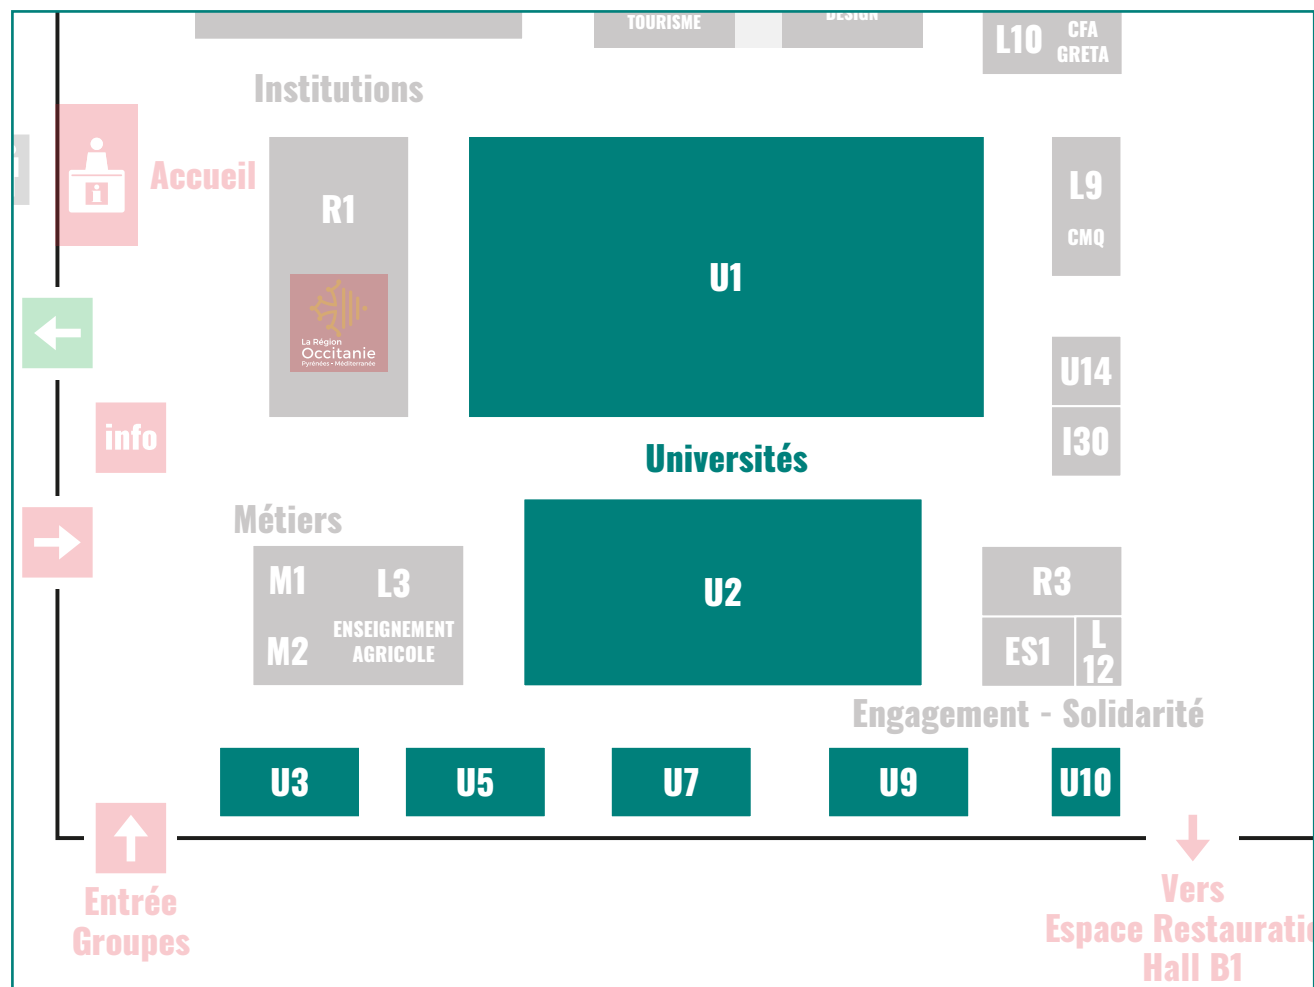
TOURISME

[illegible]

L10 CFA GRETA

Institutions

Accueil

R1

La Région Occitanie Pyrénées • Méditerranée

U1

L9 CMQ

U14

I30

info

Universités

Métiers

M1

L3

M2

ENSEIGNEMENT AGRICOLE

U2

R3

ES1

L 12

Engagement - Solidarité

U3

U5

U7

U9

U10

Entrée Groupes

Vers Espace Restauratio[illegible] Hall B1